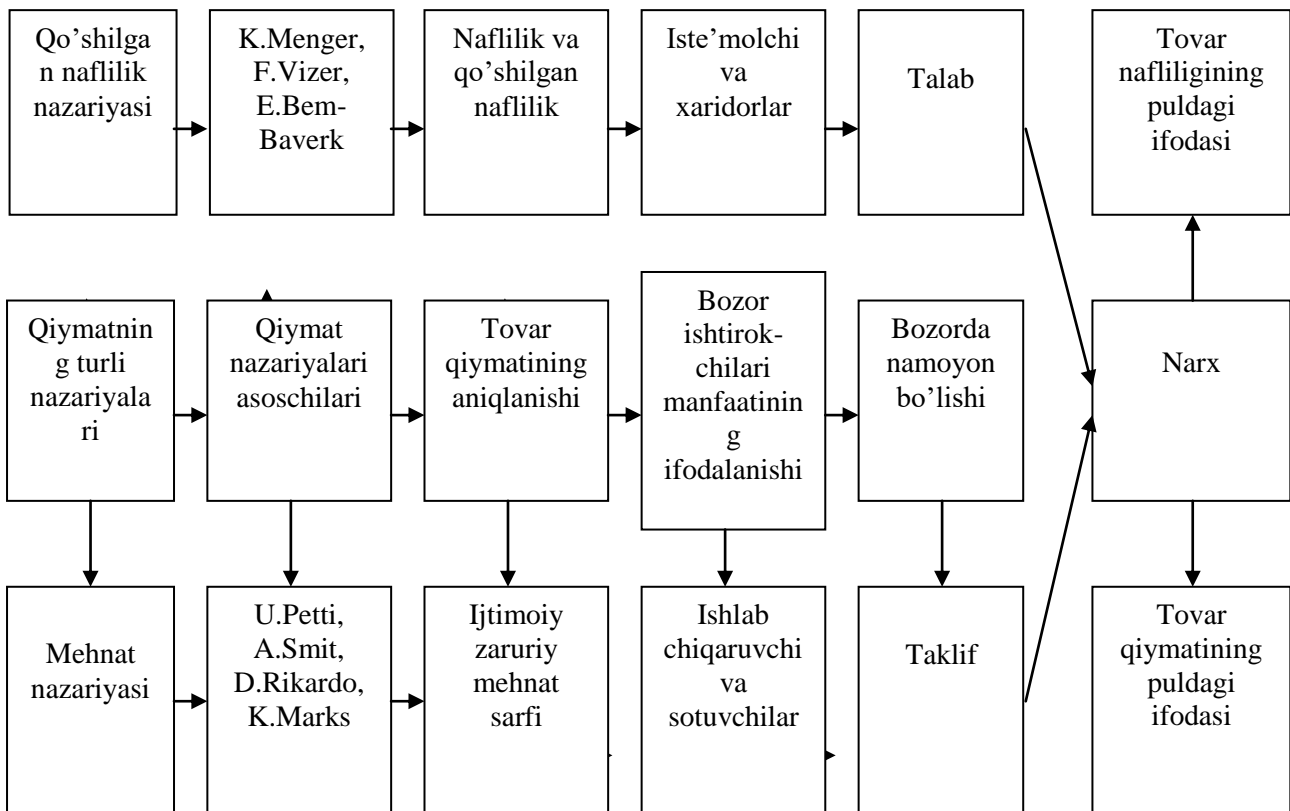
Qo'shilgan naflilik nazariyasi

K.Menger, F.Vizer, E.Bem-Baverk

Naflilik va qo'shilgan naflilik

Iste'molchi va xaridorlar

Talab

Tovar nafliligining puldagi ifodasi

Qiymatning turli nazariyalari

Qiymat nazariyalari asoschilari

Tovar qiymatining aniqlanishi

Bozor ishtirok-chilari manfaatining ifodalanishi

Bozorda namoyon bo'lishi

Narx

Mehnat nazariyasi

U.Petti, A.Smit, D.Rikardo, K.Marks

Ijtimoiy zaruriy mehnat sarfi

Ishlab chiqaruvchi va sotuvchilar

Taklif

Tovar qiymatining puldagi ifodasi